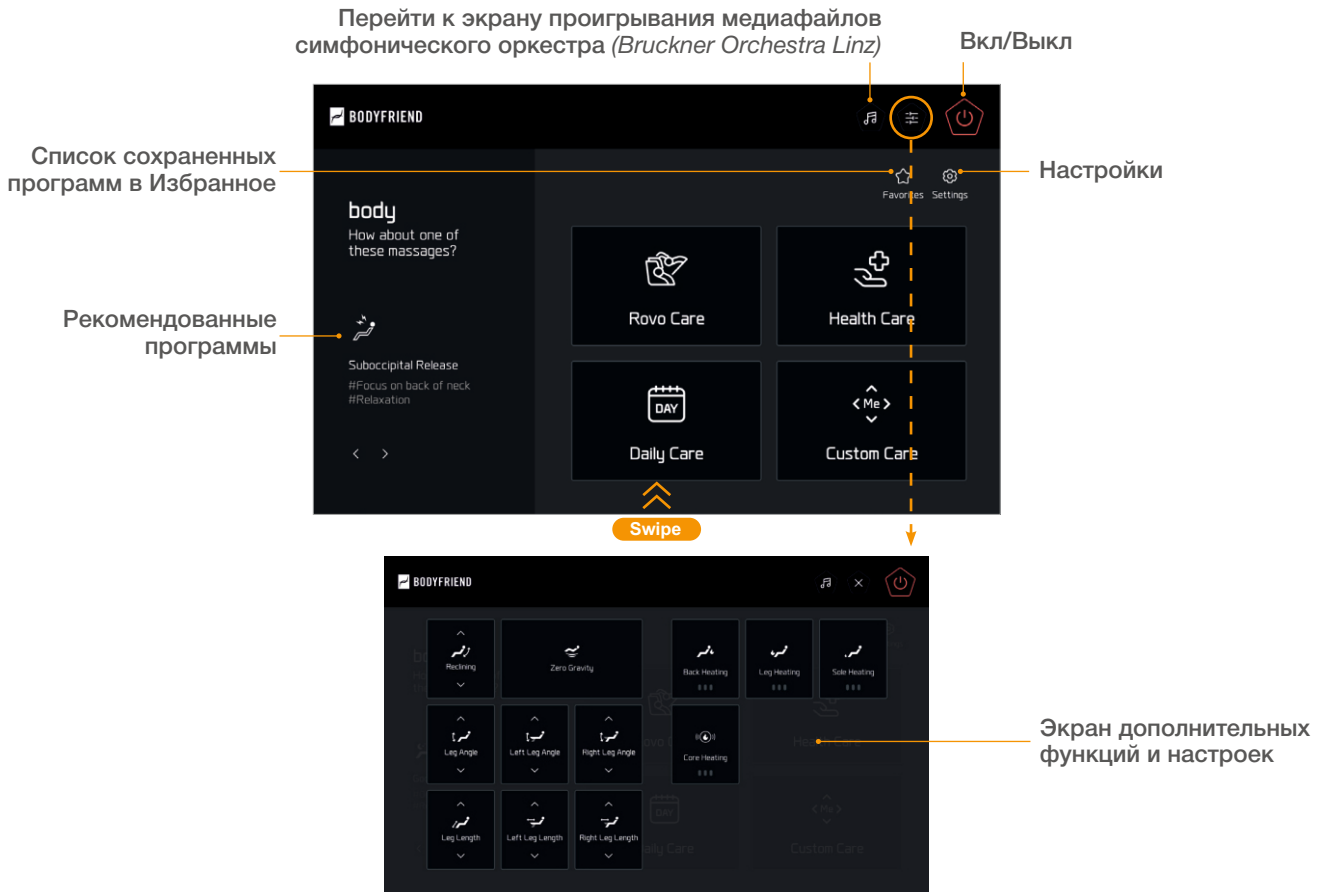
Перейти к экрану проигрывания медиафайлов симфонического оркестра (Bruckner Orchestra Linz)

Вкл/Выкл

BODYFRIEND

Список сохраненных программ в Избранное

Настройки

Favorites Settings

body
How about one of these massages?

Рекомендованные программы

Suboccipital Release
#Focus on back of neck
#Relaxation

Rovo Care

Health Care

DAY

Daily Care

Me

Custom Care

Swipe

BODYFRIEND

Reclining

Zero Gravity

Back Heating

Leg Heating

Sole Heating

Leg Angle

Left Leg Angle

Right Leg Angle

Core Heating

Leg Length

Left Leg Length

Right Leg Length

Rovo C

Health Care

DAY

aily Care

Me

Custom Care

Экран дополнительных функций и настроек